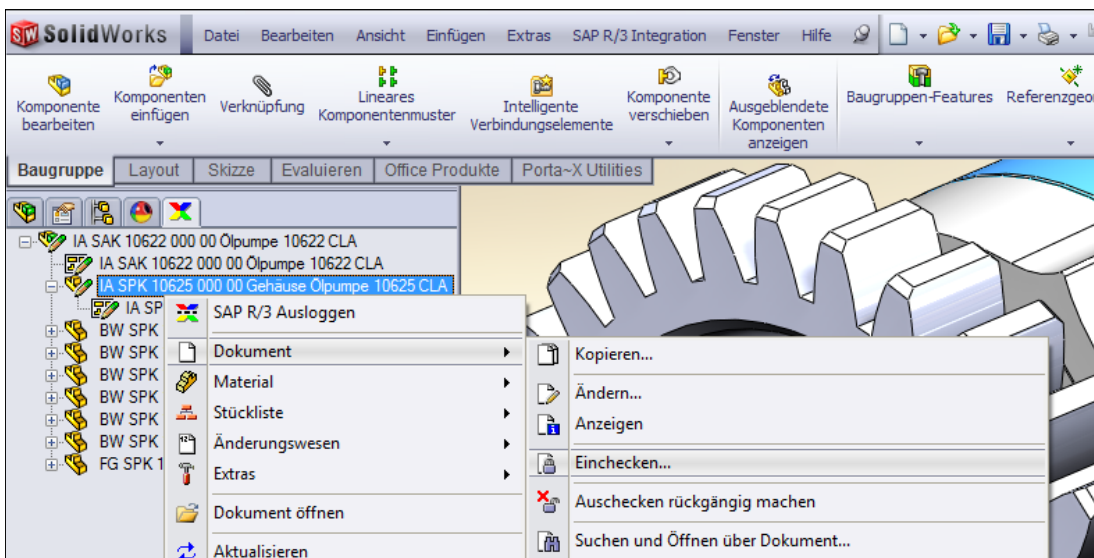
SolidWorks Datei Bearbeiten Ansicht Einfügen Extras SAP R/3 Integration Fenster Hilfe

Komponente bearbeiten
Komponenten einfügen
Verknüpfung
Lineares Komponentenmuster
Intelligente Verbindungselemente
Komponente verschieben
Ausgeblendete Komponenten anzeigen
Baugruppen-Features
Referenzgeo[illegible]

Baugruppe Layout Skizze Evaluieren Office Produkte Porta~X Utilities

IA SAK 10622 000 00 Ölpumpe 10622 CLA
IA SAK 10622 000 00 Ölpumpe 10622 CLA
IA SPK 10625 000 00 Gehäuse Ölpumpe 10625 CLA
IA SP
BW SPK
BW SPK
BW SPK
BW SPK
BW SPK
BW SPK
FG SPK 1

SAP R/3 Ausloggen
Dokument
Material
Stückliste
Änderungswesen
Extras
Dokument öffnen
Aktualisieren

Kopieren...
Ändern...
Anzeigen
Einchecken...
Auschecken rückgängig machen
Suchen und Öffnen über Dokument...